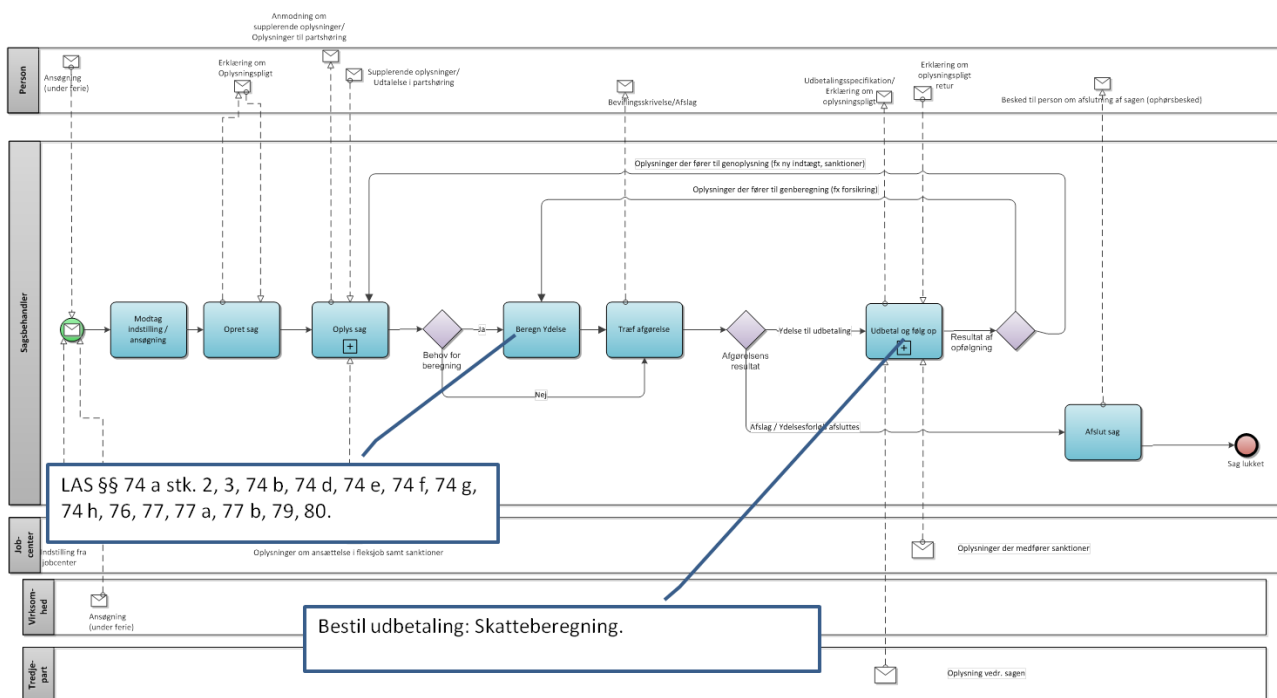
Anmodning om supplerende oplysninger/ Oplysninger til partshøring

Person

Ansøgning (under ferie)

Erklæring om Oplysningspligt

Supplerende oplysninger/ Udtalelse i partshøring

Bevillingsskrivelse/Afslag

Udbetalingsspecifikation/ Erklæring om oplysningspligt

Erklæring om oplysningspligt retur

Besked til person om afslutning af sagen (ophørsbesked)

Sagsbehandler

Oplysninger der fører til genoplysning (fx ny indtægt, sanktioner)

Oplysninger der fører til genberegning (fx forsikring)

Modtag indstilling / ansøgning

Opret sag

Oplys sag

Ja

Behov for beregning

Beregn Ydelse

Træf afgørelse

Nej

Afgørelsens resultat

Ydelse til udbetaling

Udbetal og følg op

Resultat af opfølgning

Afslag / Ydelsesforløb afsluttes

Afslut sag

Sag lukket

LAS §§ 74 a stk. 2, 3, 74 b, 74 d, 74 e, 74 f, 74 g, 74 h, 76, 77, 77 a, 77 b, 79, 80.

Job-center

Indstilling fra jobcenter

Oplysninger om ansættelse i fleksjob samt sanktioner

Oplysninger der medfører sanktioner

Virksom-hed

Ansøgning (under ferie)

Bestil udbetaling: Skatteberegning.

Tredje-part

Oplysning vedr. sagen